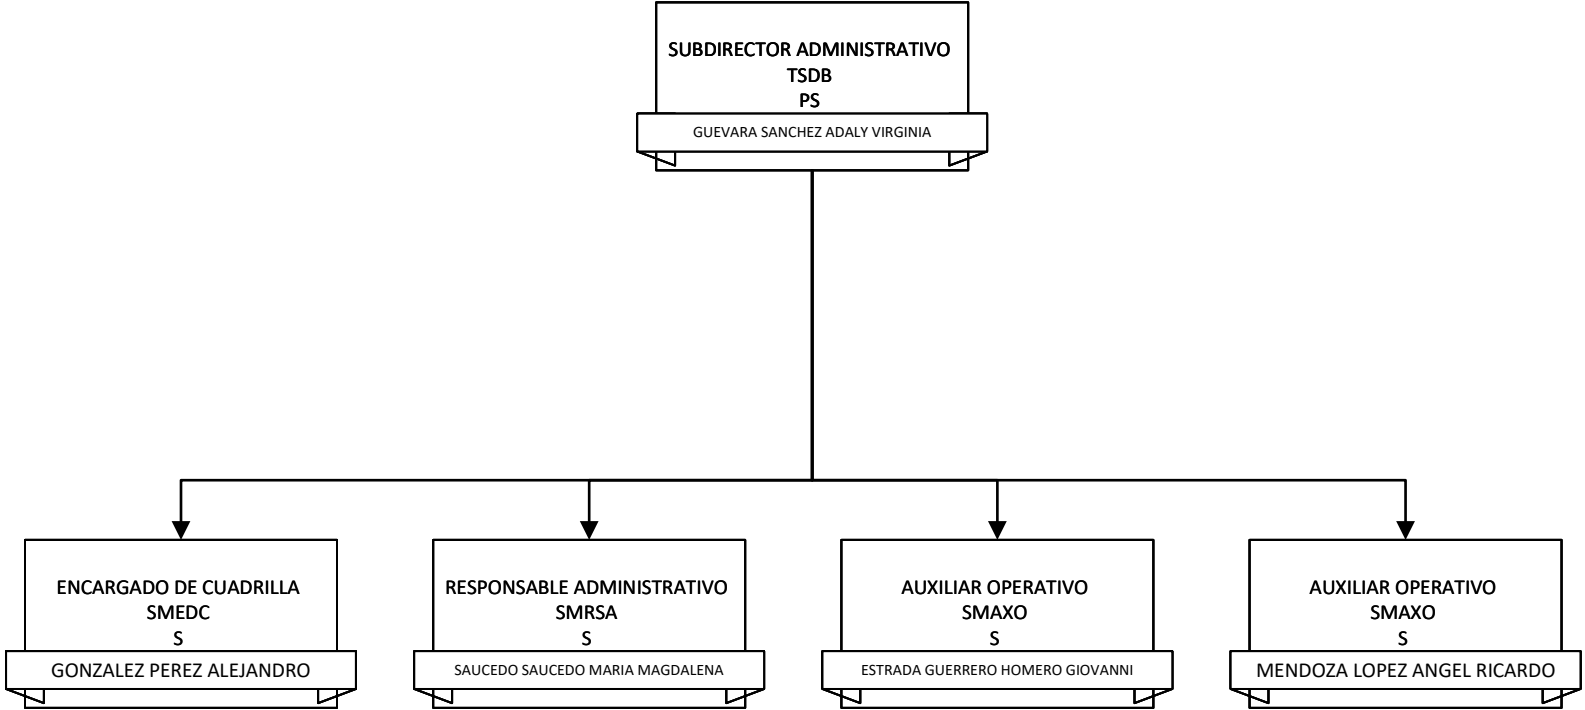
SUBDIRECTOR ADMINISTRATIVO
TSDB
PS

GUEVARA SANCHEZ ADALY VIRGINIA

ENCARGADO DE CUADRILLA
SMEDC
S

GONZALEZ PEREZ ALEJANDRO

RESPONSABLE ADMINISTRATIVO
SMRSA
S

SAUCEDO SAUCEDO MARIA MAGDALENA

AUXILIAR OPERATIVO
SMAXO
S

ESTRADA GUERRERO HOMERO GIOVANNI

AUXILIAR OPERATIVO
SMAXO
S

MENDOZA LOPEZ ANGEL RICARDO